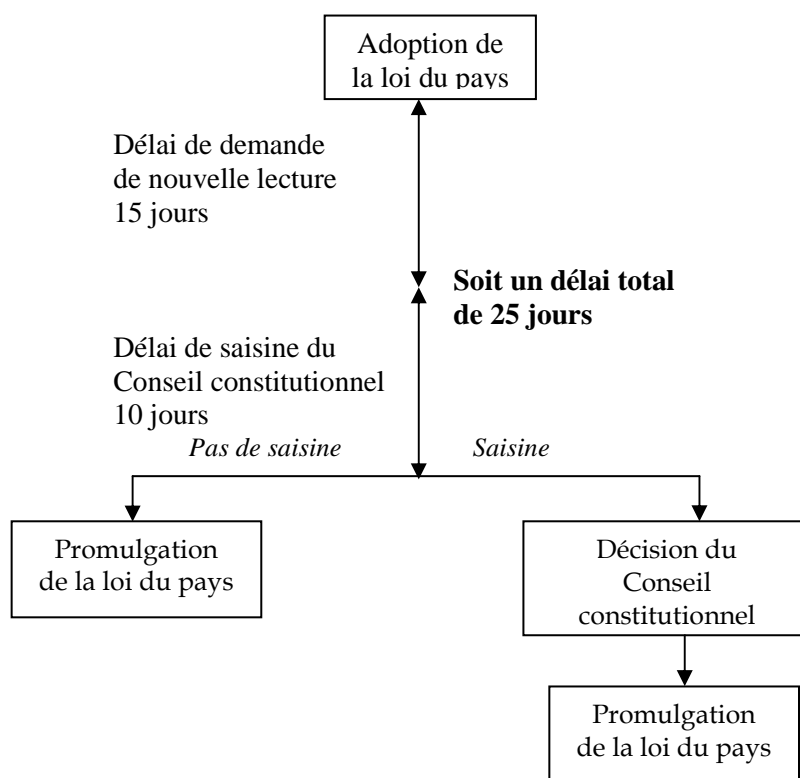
Adoption de la loi du pays

Délai de demande de nouvelle lecture 15 jours

**Soit un délai total de 25 jours**

Délai de saisine du Conseil constitutionnel 10 jours

*Pas de saisine*

*Saisine*

Promulgation de la loi du pays

Décision du Conseil constitutionnel

Promulgation de la loi du pays